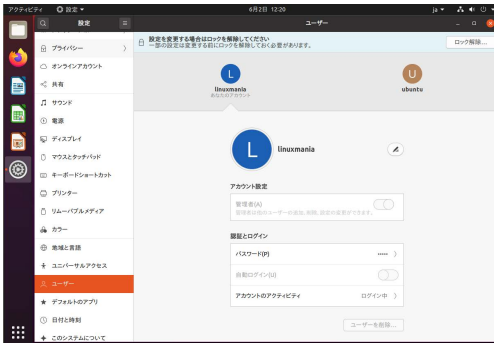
アクティビティ　設定 ▾　6月2日 12:20　ja ▾

設定

ユーザー

プライバシー

オンラインアカウント

共有

サウンド

電源

ディスプレイ

マウスとタッチパッド

キーボードショートカット

プリンター

リムーバブルメディア

カラー

地域と言語

ユニバーサルアクセス

ユーザー

デフォルトのアプリ

日付と時刻

このシステムについて

設定を変更する場合はロックを解除してください
一部の設定は変更する前にロックを解除しておく必要があります。

ロック解除...

L
linuxmania
あなたのアカウント

U
ubuntu

L
linuxmania

アカウント設定

管理者(A)
管理者は他のユーザーの追加/削除、設定の変更ができます。

認証とログイン

パスワード(P)　••••• ›

自動ログイン(U)

アカウントのアクティビティ　ログイン中 ›

ユーザーを削除...